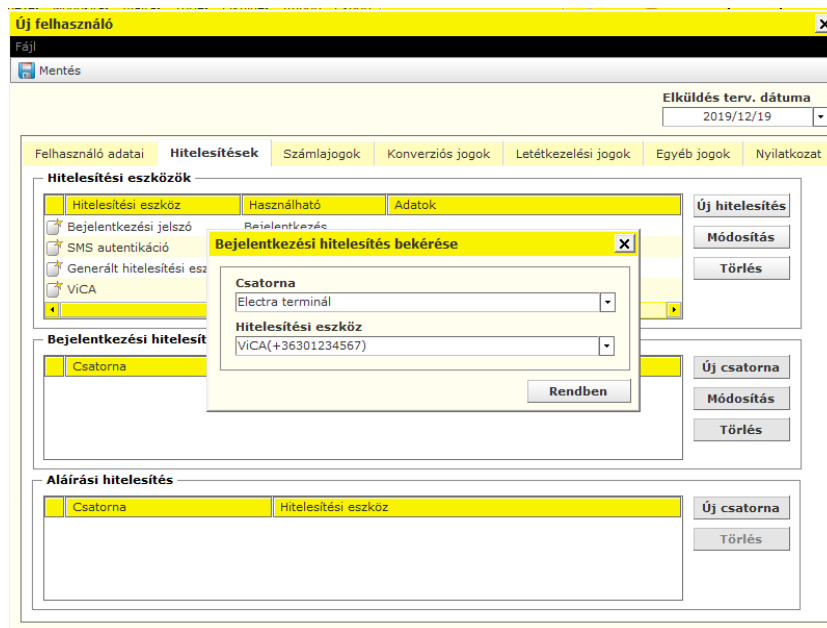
Új felhasználó

Fájl

Mentés

Elküldés terv. dátuma

2019/12/19

Felhasználó adatai | Hitelesítések | Számlajogok | Konverziós jogok | Letétkezelési jogok | Egyéb jogok | Nyilatkozat

Hitelesítési eszközök

| Hitelesítési eszköz | Használható | Adatok |
|---|---|---|
| Bejelentkezési jelszó | Bejelentkezés | |
| SMS autentikáció | | |
| Generált hitelesítési esz | | |
| ViCA | | |

Új hitelesítés

Módosítás

Törlés

Bejelentkezési hitelesít

| Csatorna |
|---|

Új csatorna

Módosítás

Törlés

Bejelentkezési hitelesítés bekérése

Csatorna

Electra terminál

Hitelesítési eszköz

ViCA(+36301234567)

Rendben

Aláírási hitelesítés

| Csatorna | Hitelesítési eszköz |
|---|---|

Új csatorna

Törlés